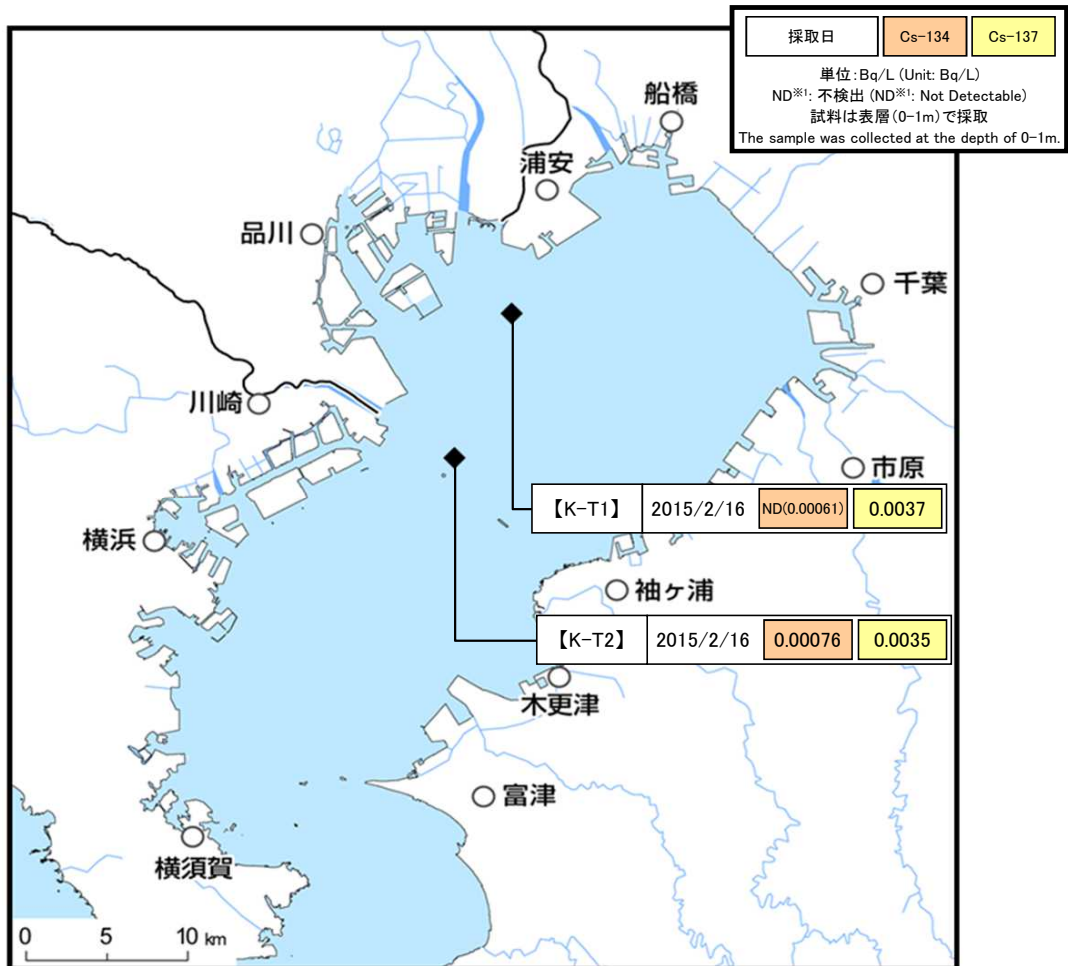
| 採取日 | Cs-134 | Cs-137 |
|---|---|---|

単位:Bq/L (Unit: Bq/L)
ND$^{※1}$: 不検出 (ND$^{※1}$: Not Detectable)
試料は表層(0-1m)で採取
The sample was collected at the depth of 0-1m.

船橋

浦安

品川

千葉

川崎

市原

| 【K-T1】 | 2015/2/16 | ND(0.00061) | 0.0037 |
|---|---|---|---|

横浜

袖ヶ浦

| 【K-T2】 | 2015/2/16 | 0.00076 | 0.0035 |
|---|---|---|---|

木更津

富津

横須賀

0 5 10 km